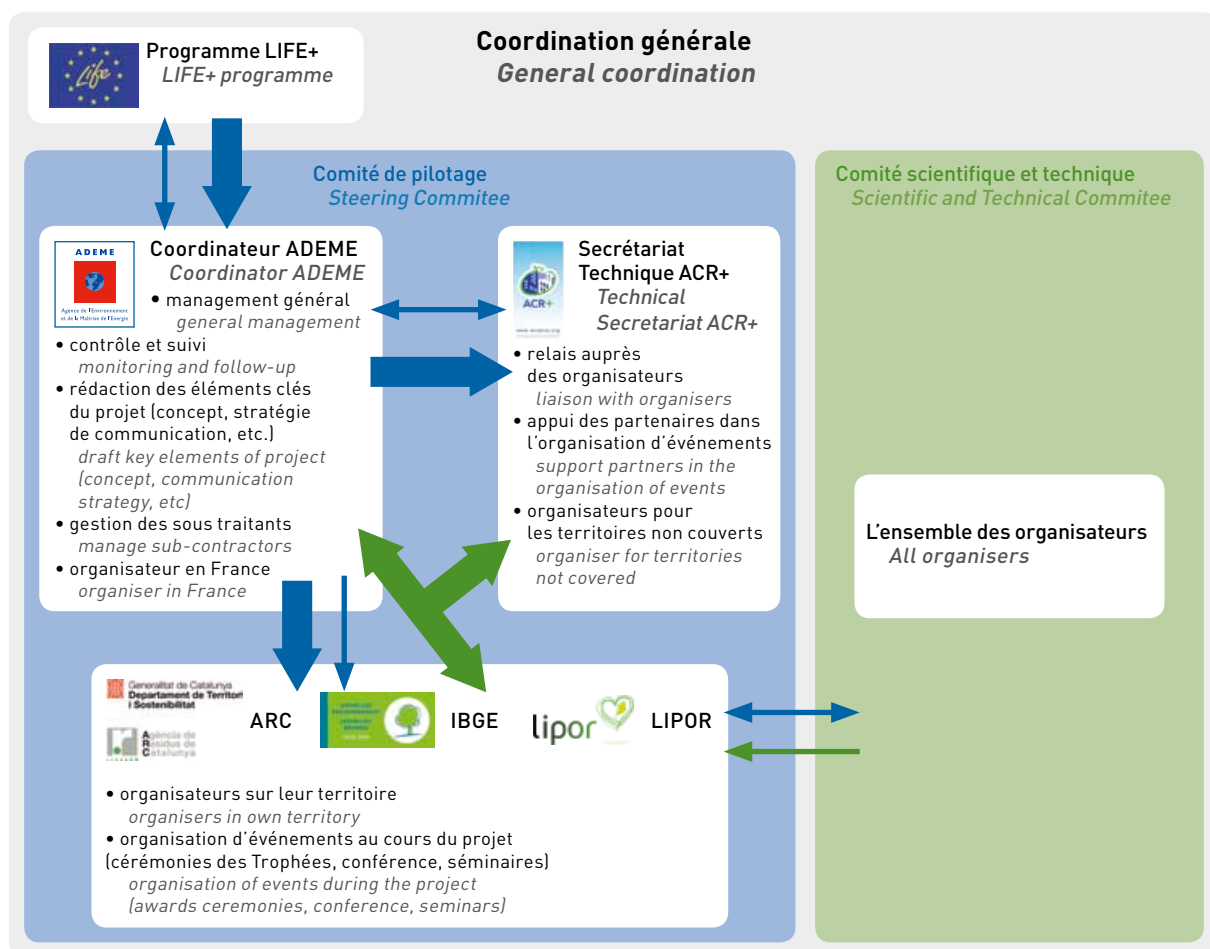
Programme LIFE+
LIFE+ programme

Coordination générale
General coordination

Comité de pilotage
Steering Commitee

Comité scientifique et technique
Scientific and Technical Commitee

ADEME
Agence de l'Environnement et de la Maîtrise de l'Energie

Coordinateur ADEME
Coordinator ADEME
• management général
general management
• contrôle et suivi
monitoring and follow-up
• rédaction des éléments clés du projet (concept, stratégie de communication, etc.)
draft key elements of project (concept, communication strategy, etc)
• gestion des sous traitants
manage sub-contractors
• organisateur en France
organiser in France

ACR+

Secrétariat Technique ACR+
Technical Secretariat ACR+
• relais auprès des organisateurs
liaison with organisers
• appui des partenaires dans l'organisation d'événements
support partners in the organisation of events
• organisateurs pour les territoires non couverts
organiser for territories not covered

L'ensemble des organisateurs
All organisers

Generalitat de Catalunya
Departament de Territori i Sostenibilitat

Agència de Residus de Catalunya

ARC

IBGE

lipor

LIPOR

• organisateurs sur leur territoire
organisers in own territory
• organisation d'événements au cours du projet (cérémonies des Trophées, conférence, séminaires)
organisation of events during the project (awards ceremonies, conference, seminars)